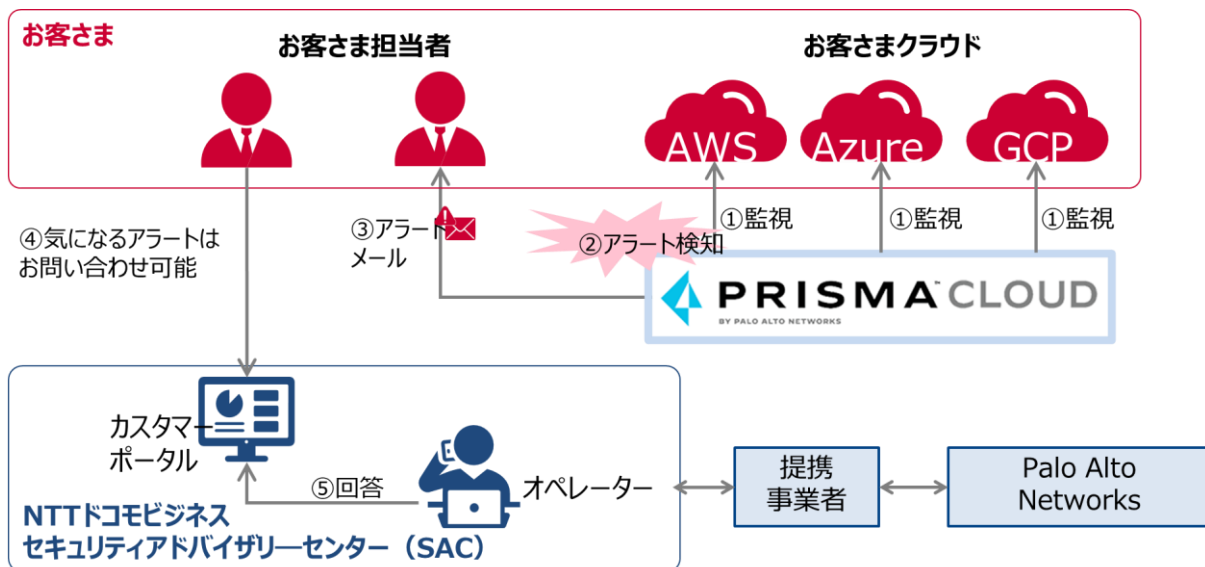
お客さま

お客さま担当者

お客さまクラウド

AWS

Azure

GCP

①監視

①監視

①監視

④気になるアラートはお問い合わせ可能

③アラートメール

②アラート検知

PRISMA CLOUD

BY PALO ALTO NETWORKS

カスタマーポータル

⑤回答

オペレーター

提携事業者

Palo Alto Networks

NTTドコモビジネス
セキュリティアドバイザリーセンター（SAC）